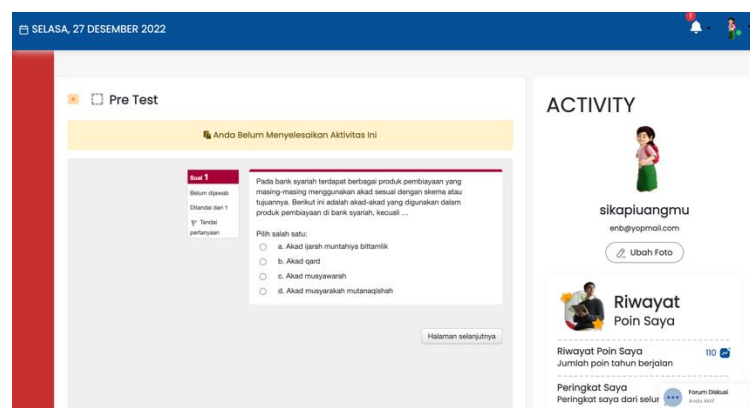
SELASA, 27 DESEMBER 2022

1

Pre Test

Anda Belum Menyelesaikan Aktivitas Ini

Soal 1
Belum dijawab
Ditandai dari 1
Tandai pertanyaan

Pada bank syariah terdapat berbagai produk pembiayaan yang masing-masing menggunakan akad sesuai dengan skema atau tujuannya. Berikut ini adalah akad-akad yang digunakan dalam produk pembiayaan di bank syariah, kecuali ...

Pilih salah satu:
a. Akad ijarah muntahiya bittamlik
b. Akad qard
c. Akad musyawarah
d. Akad musyarakah mutanaqishah

Halaman selanjutnya

ACTIVITY

sikapiuangmu
enb@yopmail.com
Ubah Foto

Riwayat
Poin Saya

Riwayat Poin Saya
Jumlah poin tahun berjalan
110

Peringkat Saya
Peringkat saya dari selur

Forum Diskusi
Anda Aktif